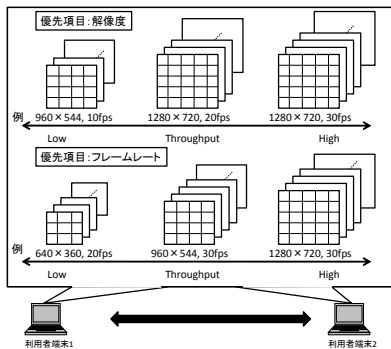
優先項目:解像度

960×544, 10fps
1280×720, 20fps
1280×720, 30fps

例
Low
Throughput
High

優先項目:フレームレート

640×360, 20fps
960×544, 30fps
1280×720, 30fps

例
Low
Throughput
High

利用者端末1
利用者端末2